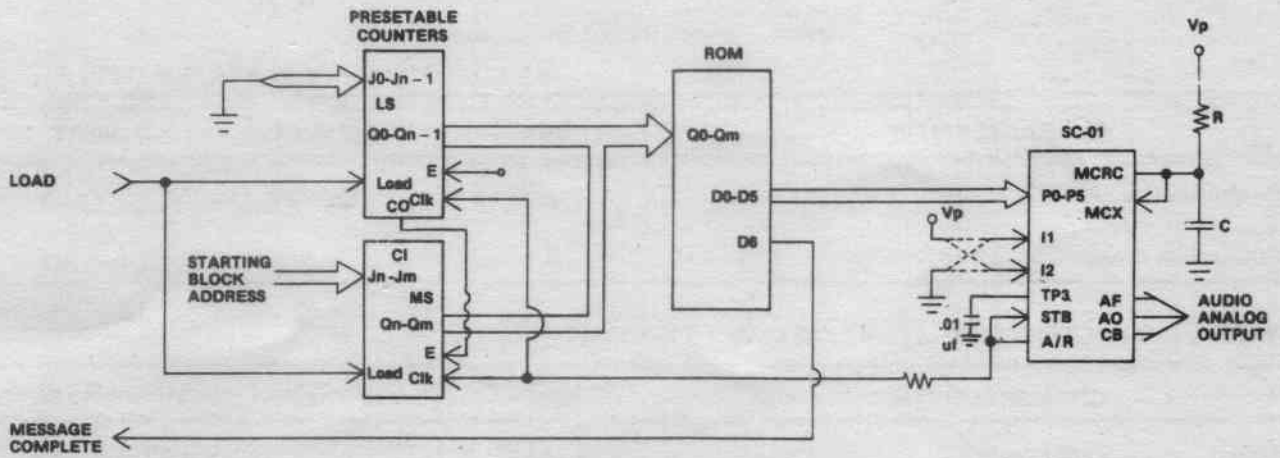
PRESETABLE COUNTERS

J0-Jn – 1
LS
Q0-Qn – 1
E
Load
CO Clk

CI
Jn-Jm
MS
Qn-Qm
E
Load Clk

LOAD

STARTING BLOCK ADDRESS

ROM
Q0-Qm
D0-D5
D6

Vp
R
C

SC-01
MCRC
P0-P5
MCX
I1
I2
TP3
STB
A/R
AF
AO
CB

Vp
.01 uf

AUDIO ANALOG OUTPUT

MESSAGE COMPLETE